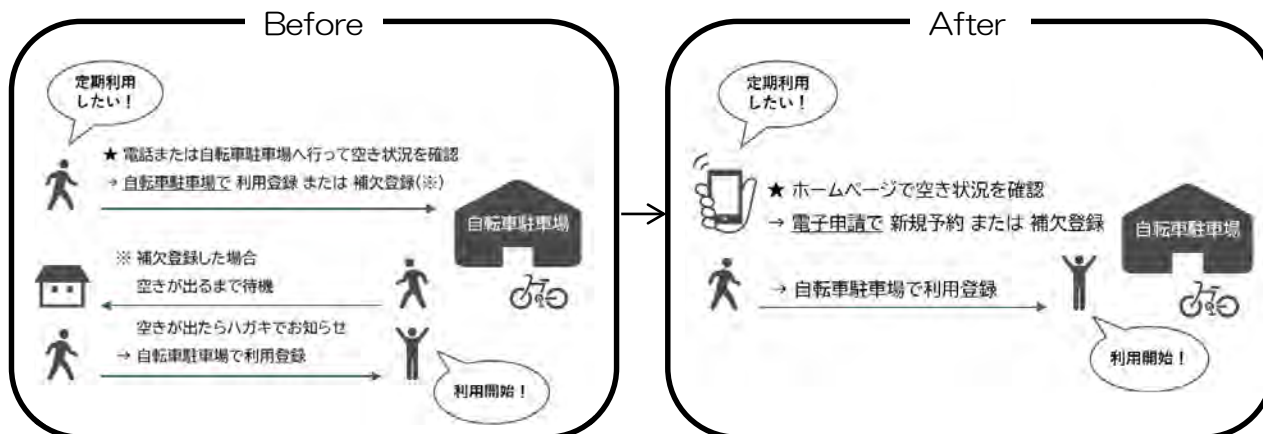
Before

定期利用したい！

★ 電話または自転車駐車場へ行って空き状況を確認

→ 自転車駐車場で 利用登録 または 補欠登録(※)

自転車駐車場

※ 補欠登録した場合

空きが出るまで待機

空きが出たらハガキでお知らせ

→ 自転車駐車場で利用登録

利用開始！

After

定期利用したい！

★ ホームページで空き状況を確認

→ 電子申請で 新規予約 または 補欠登録

自転車駐車場

→ 自転車駐車場で利用登録

利用開始！